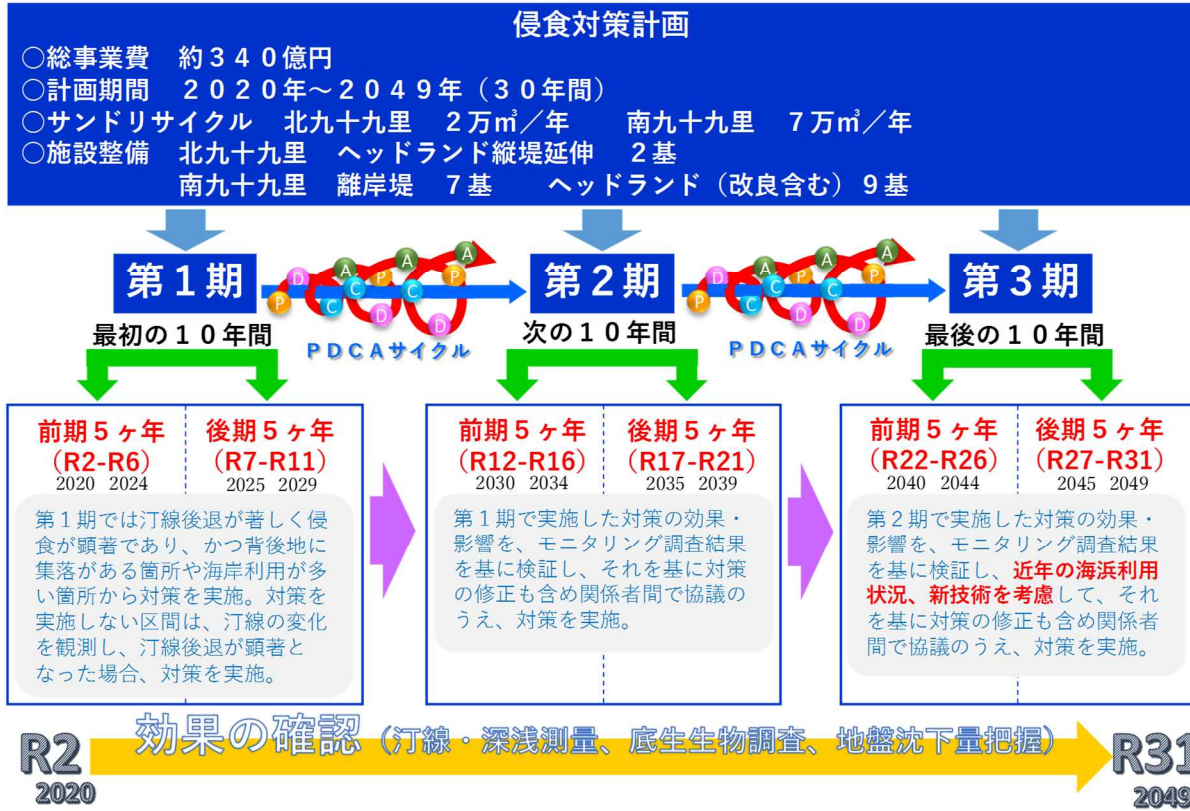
侵食対策計画
○総事業費　約３４０億円
○計画期間　２０２０年～２０４９年（３０年間）
○サンドリサイクル　北九十九里　２万㎥／年　　南九十九里　７万㎥／年
○施設整備　北九十九里　ヘッドランド縦堤延伸　２基
　　　　　　南九十九里　離岸堤　７基　　ヘッドランド（改良含む）９基

第１期
最初の１０年間

P D C A C A P D C A P D

PDCAサイクル

第２期
次の１０年間

P D C A C A P D C A P D

PDCAサイクル

第３期
最後の１０年間

前期５ヶ年
（R2-R6）
2020　2024

後期５ヶ年
（R7-R11）
2025　2029

第１期では汀線後退が著しく侵食が顕著であり、かつ背後地に集落がある箇所や海岸利用が多い箇所から対策を実施。対策を実施しない区間は、汀線の変化を観測し、汀線後退が顕著となった場合、対策を実施。

前期５ヶ年
（R12-R16）
2030　2034

後期５ヶ年
（R17-R21）
2035　2039

第１期で実施した対策の効果・影響を、モニタリング調査結果を基に検証し、それを基に対策の修正も含め関係者間で協議のうえ、対策を実施。

前期５ヶ年
（R22-R26）
2040　2044

後期５ヶ年
（R27-R31）
2045　2049

第２期で実施した対策の効果・影響を、モニタリング調査結果を基に検証し、近年の海浜利用状況、新技術を考慮して、それを基に対策の修正も含め関係者間で協議のうえ、対策を実施。

R2
2020

効果の確認（汀線・深浅測量、底生生物調査、地盤沈下量把握）

R31
2049